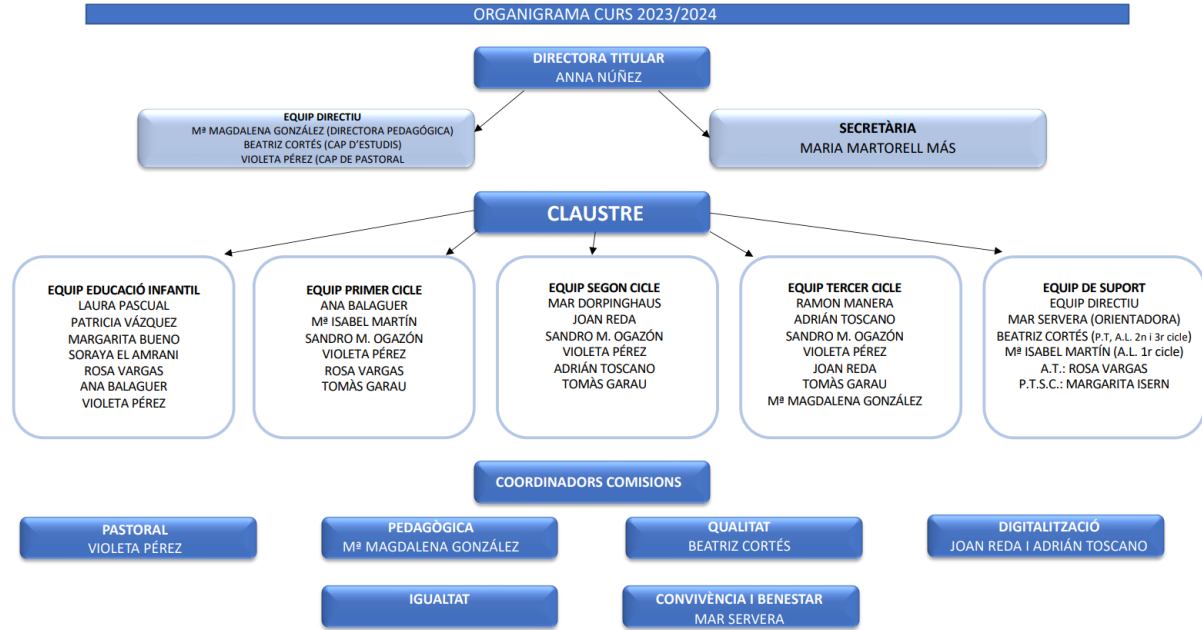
ORGANIGRAMA CURS 2023/2024

DIRECTORA TITULAR
ANNA NÚÑEZ

EQUIP DIRECTIU
Mª MAGDALENA GONZÁLEZ (DIRECTORA PEDAGÓGICA)
BEATRIZ CORTÉS (CAP D'ESTUDIS)
VIOLETA PÉREZ (CAP DE PASTORAL

SECRETÀRIA
MARIA MARTORELL MÁS

CLAUSTRE

EQUIP EDUCACIÓ INFANTIL
LAURA PASCUAL
PATRICIA VÁZQUEZ
MARGARITA BUENO
SORAYA EL AMRANI
ROSA VARGAS
ANA BALAGUER
VIOLETA PÉREZ

EQUIP PRIMER CICLE
ANA BALAGUER
Mª ISABEL MARTÍN
SANDRO M. OGAZÓN
VIOLETA PÉREZ
ROSA VARGAS
TOMÀS GARAU

EQUIP SEGON CICLE
MAR DORPINGHAUS
JOAN REDA
SANDRO M. OGAZÓN
VIOLETA PÉREZ
ADRIÁN TOSCANO
TOMÀS GARAU

EQUIP TERCER CICLE
RAMON MANERA
ADRIÁN TOSCANO
SANDRO M. OGAZÓN
VIOLETA PÉREZ
JOAN REDA
TOMÀS GARAU
Mª MAGDALENA GONZÁLEZ

EQUIP DE SUPORT
EQUIP DIRECTIU
MAR SERVERA (ORIENTADORA)
BEATRIZ CORTÉS (P.T, A.L. 2n i 3r cicle)
Mª ISABEL MARTÍN (A.L. 1r cicle)
A.T.: ROSA VARGAS
P.T.S.C.: MARGARITA ISERN

COORDINADORS COMISIONS

PASTORAL
VIOLETA PÉREZ

PEDAGÒGICA
Mª MAGDALENA GONZÁLEZ

QUALITAT
BEATRIZ CORTÉS

DIGITALITZACIÓ
JOAN REDA I ADRIÁN TOSCANO

IGUALTAT

CONVIVÈNCIA I BENESTAR
MAR SERVERA